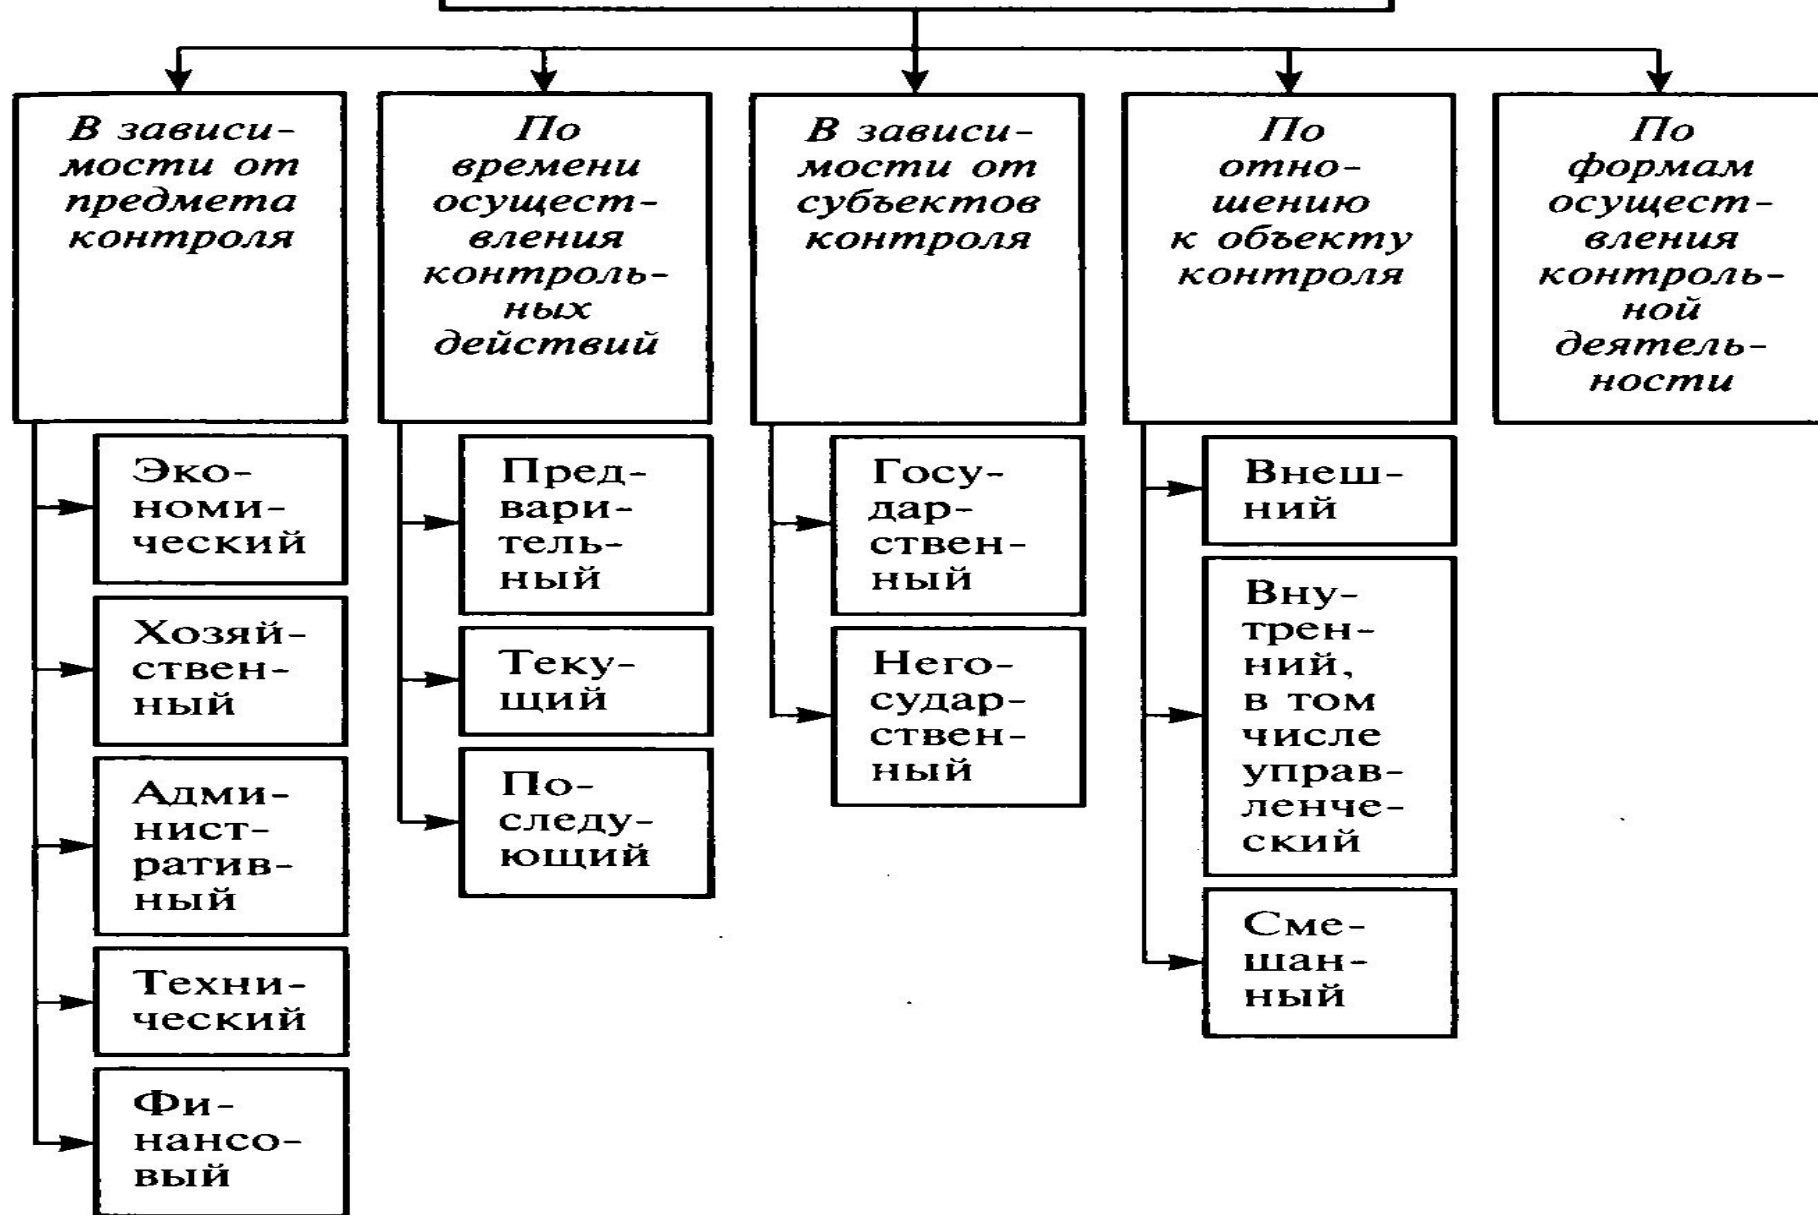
В зависимости от предмета контроля

Экономический

Хозяйственный

Административный

Технический

Финансовый

По времени осуществления контрольных действий

Предварительный

Текущий

Последующий

В зависимости от субъектов контроля

Государственный

Негосударственный

По отношению к объекту контроля

Внешний

Внутренний, в том числе управленческий

Смешанный

По формам осуществления контрольной деятельности